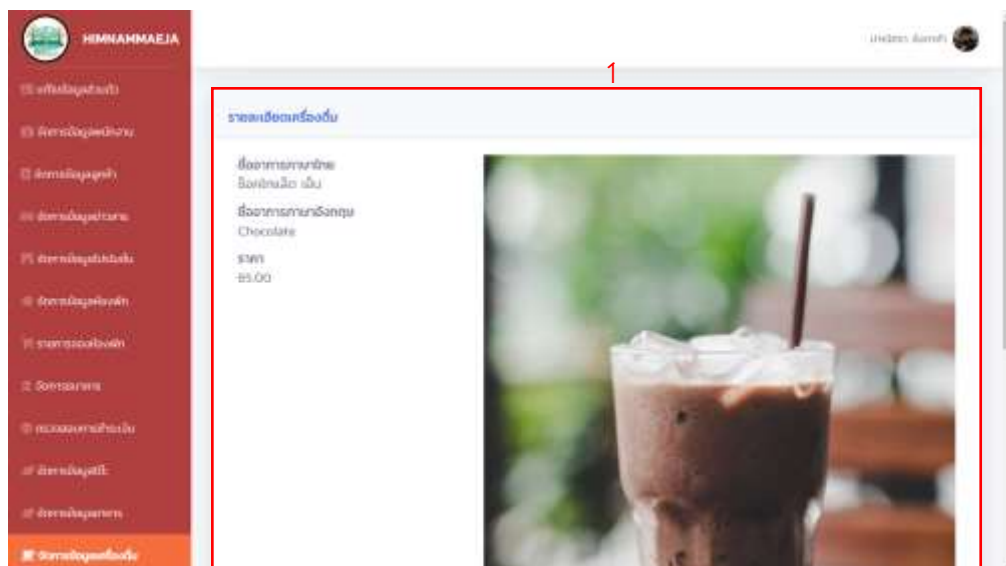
HIMNAMMAEJA

แก้ไขข้อมูลส่วนตัว
จัดการข้อมูลพนักงาน
จัดการข้อมูลลูกค้า
จัดการข้อมูลอาหาร
จัดการข้อมูลโปรโมชั่น
จัดการข้อมูลห้องพัก
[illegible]
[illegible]
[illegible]
จัดการข้อมูลสถิติ
จัดการข้อมูลอาหาร
จัดการข้อมูลเครื่องดื่ม

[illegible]

1

รายละเอียดเครื่องดื่ม

ชื่ออาหารภาษาไทย
ช็อคโกแล็ต เย็น

ชื่ออาหารภาษาอังกฤษ
Chocolate

ราคา
85.00